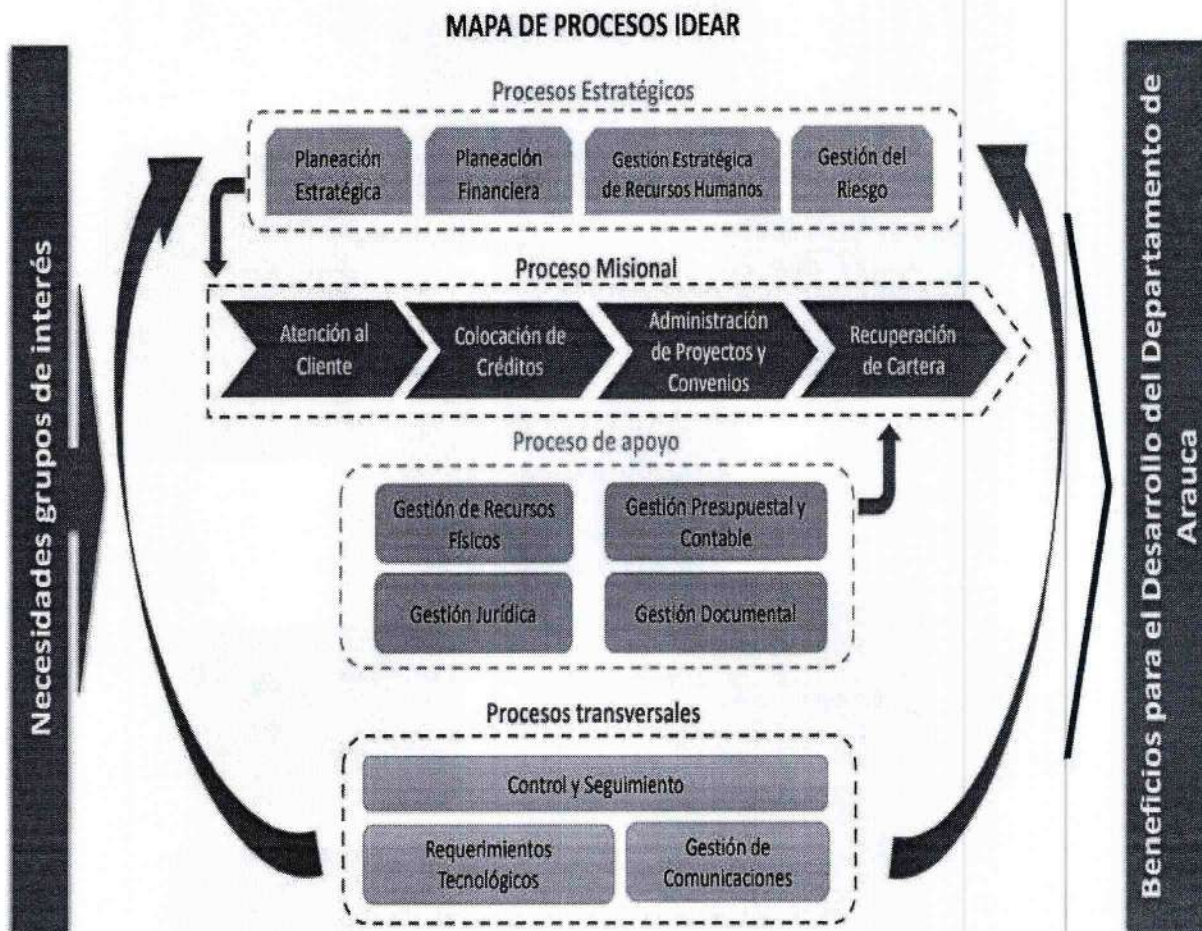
MAPA DE PROCESOS IDEAR

Necesidades grupos de interés

Procesos Estratégicos

Planeación Estratégica

Planeación Financiera

Gestión Estratégica de Recursos Humanos

Gestión del Riesgo

Proceso Misional

Atención al Cliente

Colocación de Créditos

Administración de Proyectos y Convenios

Recuperación de Cartera

Proceso de apoyo

Gestión de Recursos Físicos

Gestión Presupuestal y Contable

Gestión Jurídica

Gestión Documental

Procesos transversales

Control y Seguimiento

Requerimientos Tecnológicos

Gestión de Comunicaciones

Beneficios para el Desarrollo del Departamento de Arauca